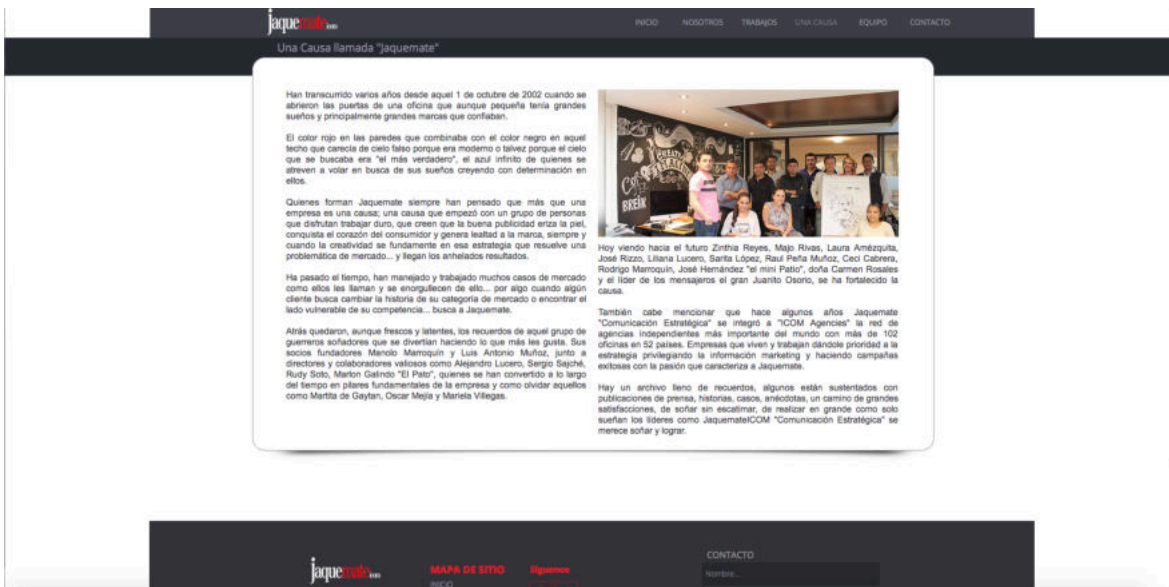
jaquemate.com

INICIO NOSOTROS TRABAJOS UNA CAUSA EQUIPO CONTACTO

Una Causa llamada "Jaquemate"

Han transcurrido varios años desde aquel 1 de octubre de 2002 cuando se abrieron las puertas de una oficina que aunque pequeña tenía grandes sueños y principalmente grandes marcas que confiaban.

El color rojo en las paredes que combinaba con el color negro en aquel techo que carecía de cielo falso porque era moderno o talvez porque el cielo que se buscaba era "el más verdadero", el azul infinito de quienes se atreven a volar en busca de sus sueños creyendo con determinación en ellos.

Quienes forman Jaquemate siempre han pensado que más que una empresa es una causa; una causa que empezó con un grupo de personas que disfrutan trabajar duro, que creen que la buena publicidad eriza la piel, conquista el corazón del consumidor y genera lealtad a la marca, siempre y cuando la creatividad se fundamente en esa estrategia que resuelve una problemática de mercado... y llegan los anhelados resultados.

Ha pasado el tiempo, han manejado y trabajado muchos casos de mercado como ellos les llaman y se enorgullecen de ello... por algo cuando algún cliente busca cambiar la historia de su categoría de mercado o encontrar el lado vulnerable de su competencia... busca a Jaquemate.

Atrás quedaron, aunque frescos y latentes, los recuerdos de aquel grupo de guerreros soñadores que se divertían haciendo lo que más les gusta. Sus socios fundadores Manolo Marroquín y Luis Antonio Muñoz, junto a directores y colaboradores valiosos como Alejandro Lucero, Sergio Sajché, Rudy Soto, Marlon Galindo "El Pato", quienes se han convertido a lo largo del tiempo en pilares fundamentales de la empresa y como olvidar aquellos como Martita de Gaytan, Oscar Mejía y Mariela Villegas.

Hoy viendo hacia el futuro Zinthia Reyes, Majo Rivas, Laura Amézquita, José Rizzo, Liliana Lucero, Sarita López, Raul Peña Muñoz, Ceci Cabrera, Rodrigo Marroquín, José Hernández "el mini Patio", doña Carmen Rosales y el líder de los mensajeros el gran Juanito Osorio, se ha fortalecido la causa.

También cabe mencionar que hace algunos años Jaquemate "Comunicación Estratégica" se integró a "ICOM Agencies" la red de agencias independientes más importante del mundo con más de 102 oficinas en 52 países. Empresas que viven y trabajan dándole prioridad a la estrategia privilegiando la información marketing y haciendo campañas exitosas con la pasión que caracteriza a Jaquemate.

Hay un archivo lleno de recuerdos, algunos están sustentados con publicaciones de prensa, historias, casos, anécdotas, un camino de grandes satisfacciones, de soñar sin escatimar, de realizar en grande como solo sueñan los líderes como JaquemateICOM "Comunicación Estratégica" se merece soñar y lograr.

jaquemate.com

MAPA DE SITIO
INICIO

Síguenos

CONTACTO
Nombre...